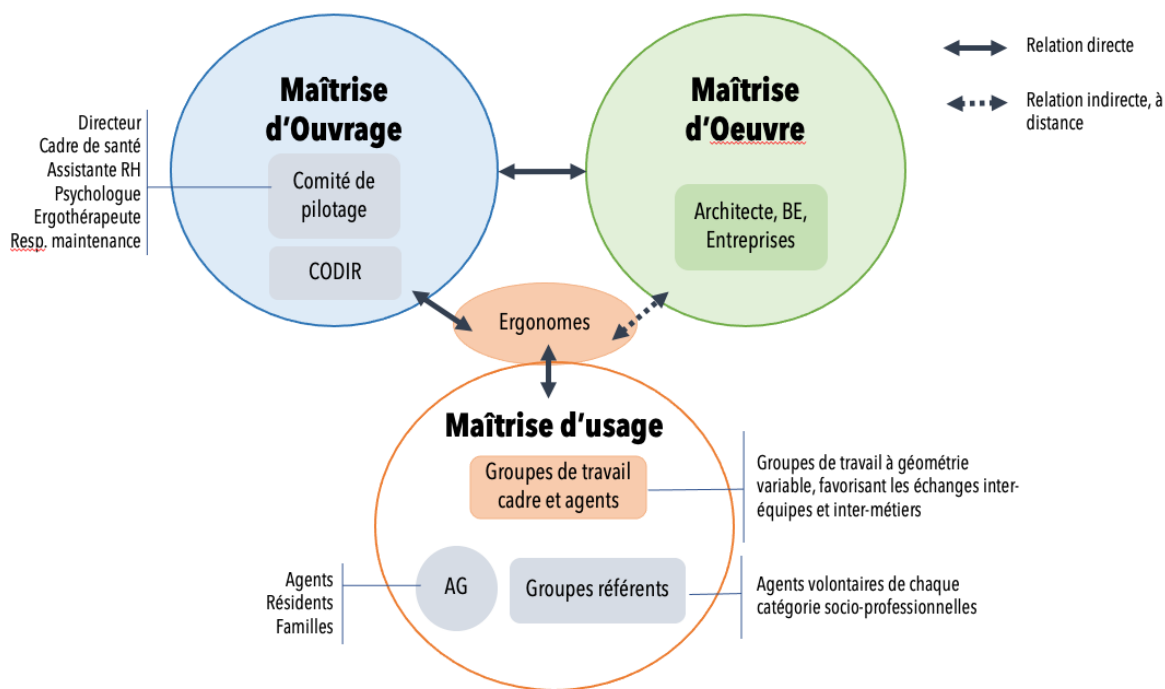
Relation directe

Relation indirecte, à distance

Directeur
Cadre de santé
Assistante RH
Psychologue
Ergothérapeute
Resp. maintenance

Maîtrise d'Ouvrage

Comité de pilotage

CODIR

Maîtrise d'Oeuvre

Architecte, BE, Entreprises

Ergonomes

Maîtrise d'usage

Groupes de travail cadre et agents

Groupes de travail à géométrie variable, favorisant les échanges inter-équipes et inter-métiers

Agents
Résidents
Familles

AG

Groupes référents

Agents volontaires de chaque catégorie socio-professionnelles